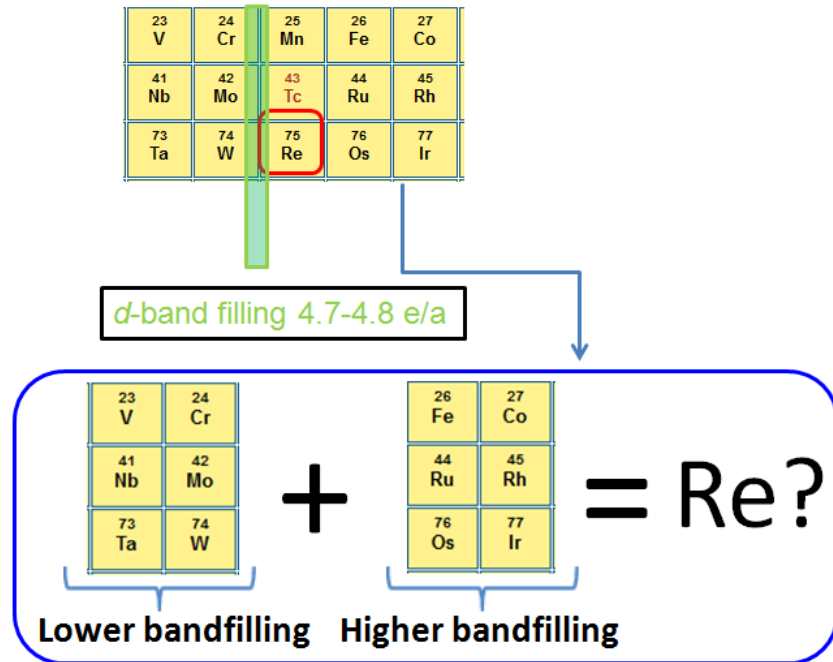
| 23 V | 24 Cr | 25 Mn | 26 Fe | 27 Co |
|---|---|---|---|---|
| 41 Nb | 42 Mo | 43 Tc | 44 Ru | 45 Rh |
| 73 Ta | 74 W | 75 Re | 76 Os | 77 Ir |

*d*-band filling 4.7-4.8 e/a

| 23 V | 24 Cr |
|---|---|
| 41 Nb | 42 Mo |
| 73 Ta | 74 W |

+

| 26 Fe | 27 Co |
|---|---|
| 44 Ru | 45 Rh |
| 76 Os | 77 Ir |

= Re?

Lower bandfilling

Higher bandfilling